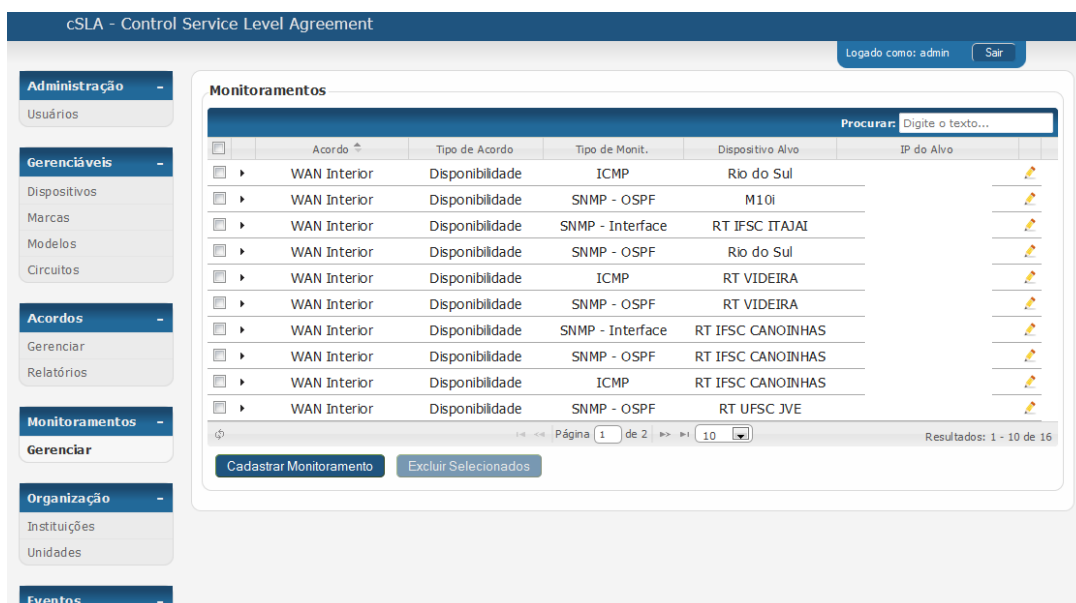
cSLA - Control Service Level Agreement

Logado como: admin Sair

Administração -
Usuários

Gerenciáveis -
Dispositivos
Marcas
Modelos
Circuitos

Acordos -
Gerenciar
Relatórios

Monitoramentos -
Gerenciar

Organização -
Instituições
Unidades

Eventos -

Monitoramentos

Procurar: Digite o texto...

| | | Acordo | Tipo de Acordo | Tipo de Monit. | Dispositivo Alvo | IP do Alvo | |
|---|---|---|---|---|---|---|---|
| | ▸ | WAN Interior | Disponibilidade | ICMP | Rio do Sul | | |
| | ▸ | WAN Interior | Disponibilidade | SNMP - OSPF | M10i | | |
| | ▸ | WAN Interior | Disponibilidade | SNMP - Interface | RT IFSC ITAJAI | | |
| | ▸ | WAN Interior | Disponibilidade | SNMP - OSPF | Rio do Sul | | |
| | ▸ | WAN Interior | Disponibilidade | ICMP | RT VIDEIRA | | |
| | ▸ | WAN Interior | Disponibilidade | SNMP - OSPF | RT VIDEIRA | | |
| | ▸ | WAN Interior | Disponibilidade | SNMP - Interface | RT IFSC CANOINHAS | | |
| | ▸ | WAN Interior | Disponibilidade | SNMP - OSPF | RT IFSC CANOINHAS | | |
| | ▸ | WAN Interior | Disponibilidade | ICMP | RT IFSC CANOINHAS | | |
| | ▸ | WAN Interior | Disponibilidade | SNMP - OSPF | RT UFSC JVE | | |

Página 1 de 2 10 Resultados: 1 - 10 de 16

Cadastrar Monitoramento Excluir Selecionados